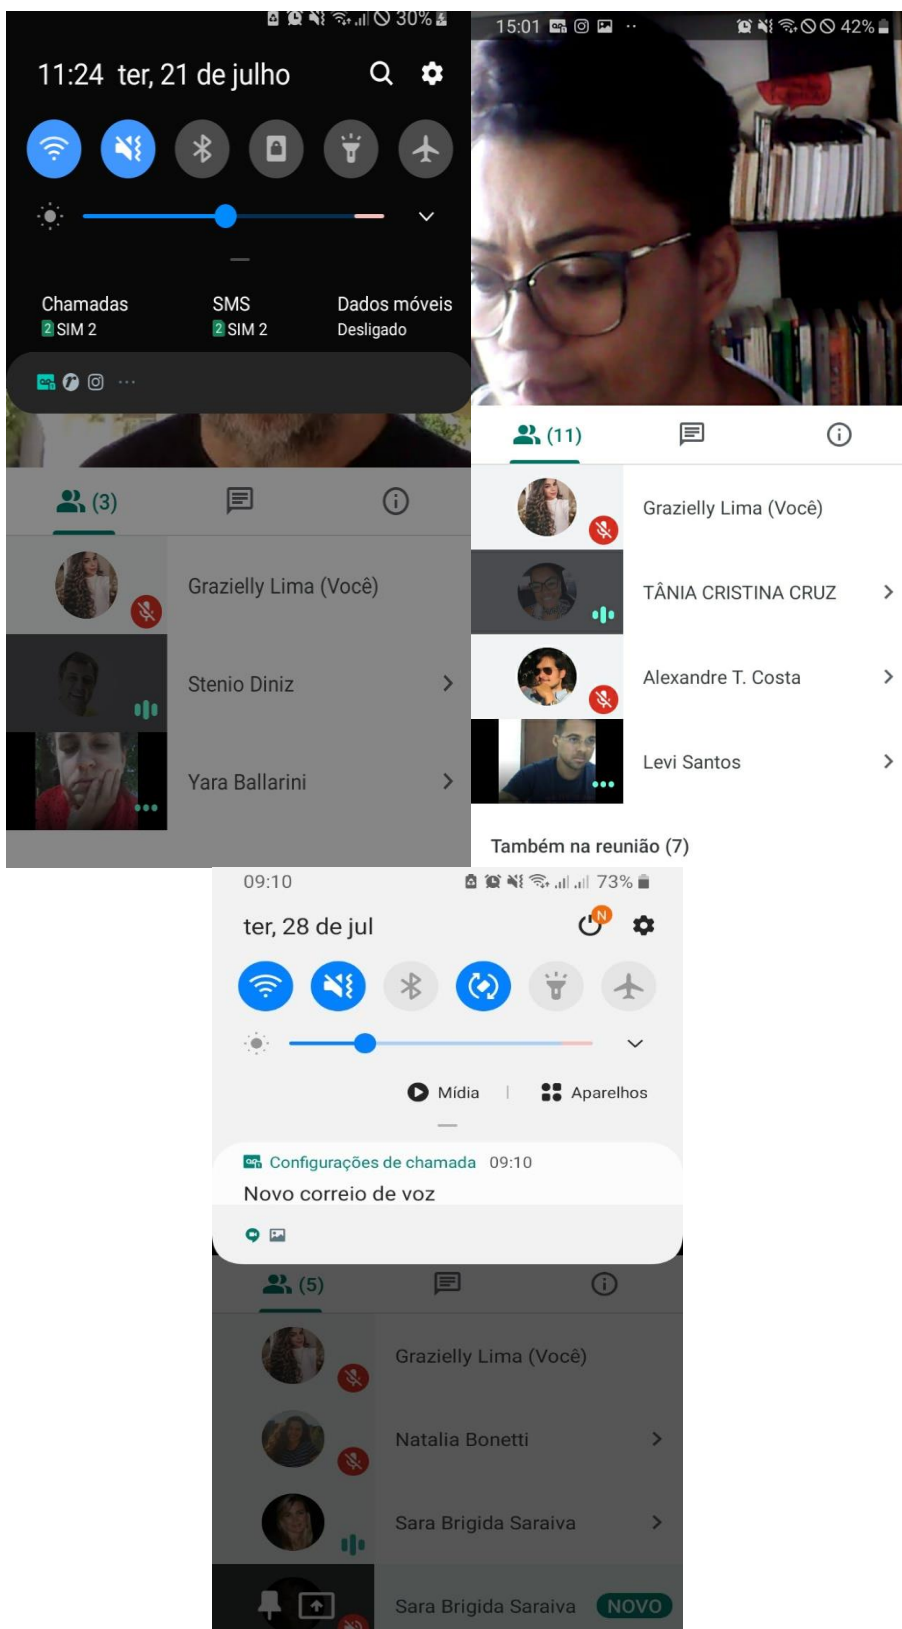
30%

11:24 ter, 21 de julho

Chamadas
2 SIM 2

SMS
2 SIM 2

Dados móveis
Desligado

(3)

Grazielly Lima (Você)

Stenio Diniz

Yara Ballarini

15:01

42%

(11)

Grazielly Lima (Você)

TÂNIA CRISTINA CRUZ

Alexandre T. Costa

Levi Santos

Também na reunião (7)

09:10

73%

ter, 28 de jul

Mídia | Aparelhos

Configurações de chamada 09:10

Novo correio de voz

(5)

Grazielly Lima (Você)

Natalia Bonetti

Sara Brigida Saraiva

Sara Brigida Saraiva NOVO